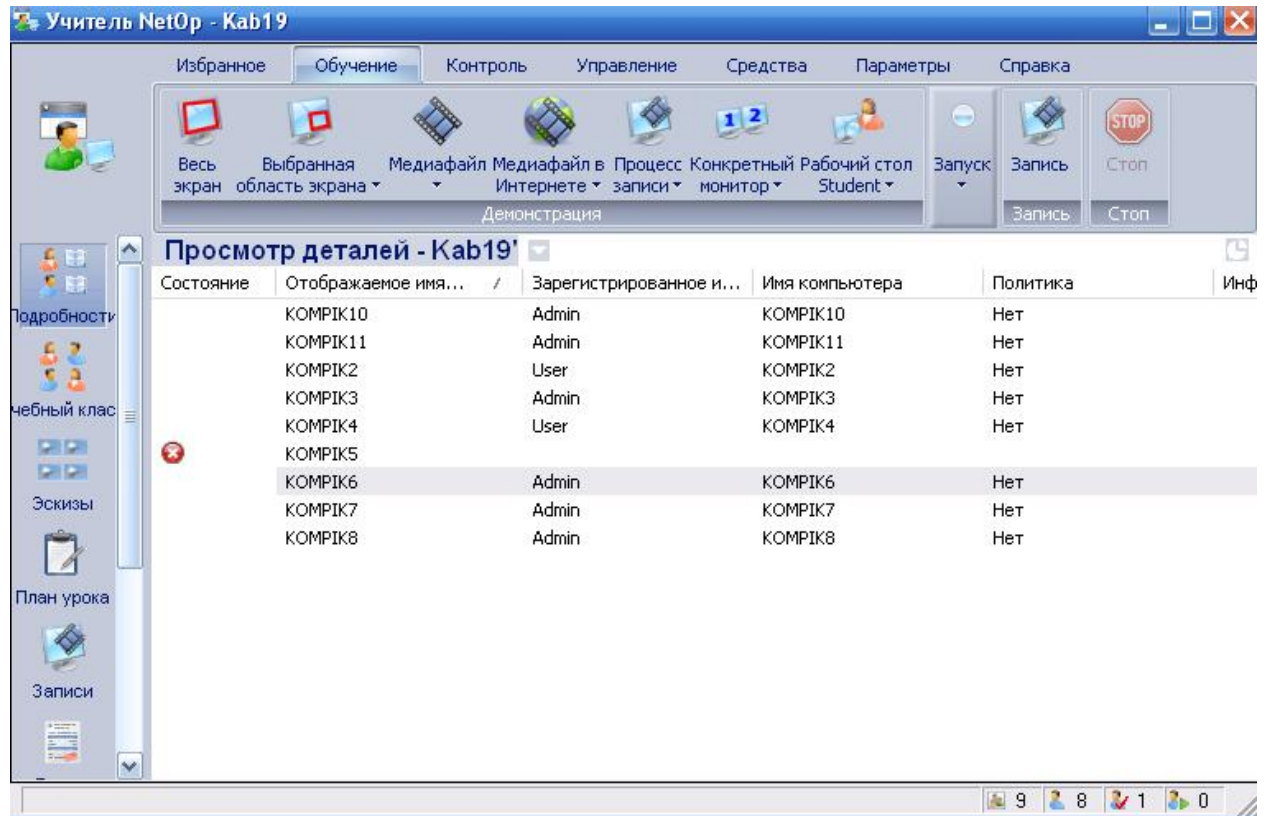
Учитель NetOp - Kab19

Избранное Обучение Контроль Управление Средства Параметры Справка

Весь экран
Выбранная область экрана
Медиафайл
Медиафайл в Интернете
Процесс записи
Конкретный монитор
Рабочий стол Student
Демонстрация
Запуск
Запись
Запись
STOP
Стоп
Стоп

Подробности
чебный клас
Эскизы
План урока
Записи

Просмотр деталей - Kab19'

| Состояние | Отображаемое имя... | Зарегистрированное и... | Имя компьютера | Политика | Инф |
|---|---|---|---|---|---|
| | KOMPIK10 | Admin | KOMPIK10 | Нет | |
| | KOMPIK11 | Admin | KOMPIK11 | Нет | |
| | KOMPIK2 | User | KOMPIK2 | Нет | |
| | KOMPIK3 | Admin | KOMPIK3 | Нет | |
| | KOMPIK4 | User | KOMPIK4 | Нет | |
| | KOMPIK5 | | | | |
| | KOMPIK6 | Admin | KOMPIK6 | Нет | |
| | KOMPIK7 | Admin | KOMPIK7 | Нет | |
| | KOMPIK8 | Admin | KOMPIK8 | Нет | |

9 8 1 0